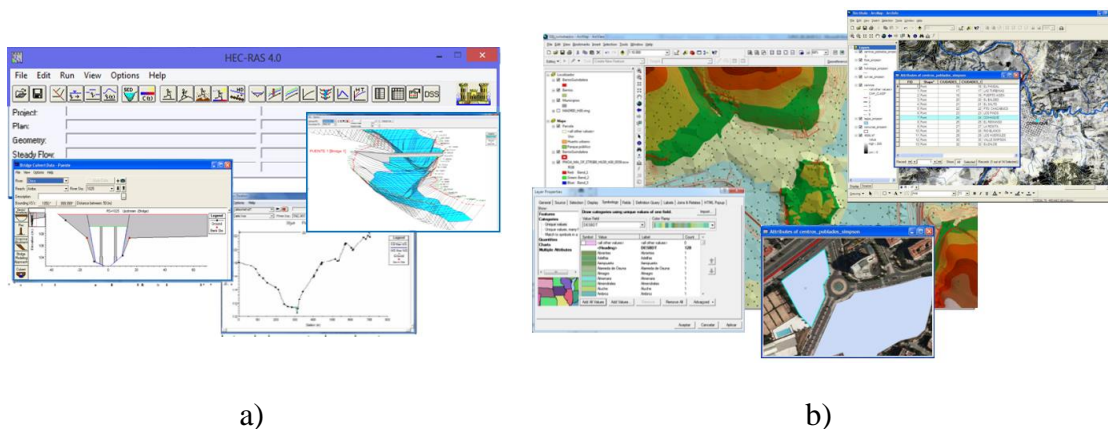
HEC-RAS 4.0

File Edit Run View Options Help

Project:
Plan:
Geometry:
Steady Flow:

Bridge Culvert Data - Puente

PUENTE 1 (Bridge 1)

Layer Properties

General Source Selection Display Symbology Fields Definition Query Labels Joins & Relates HTML Popup

Show:
Features
Categories
Unique values
Unique values, many
Match to symbols in a
Quantities
Charts
Multiple Attributes

Draw categories using unique values of one field.

Import...

Value Field
Color Ramp

Symbol Value Label Count

<all other values> <all other values>
<Heading>

Add All Values Add Values... Remove Remove All Advanced

Aceptar Cancelar Aplicar

Attributes of centros_poblados_simpsos

Attributes of centros_poblados_simpsos

a)

b)